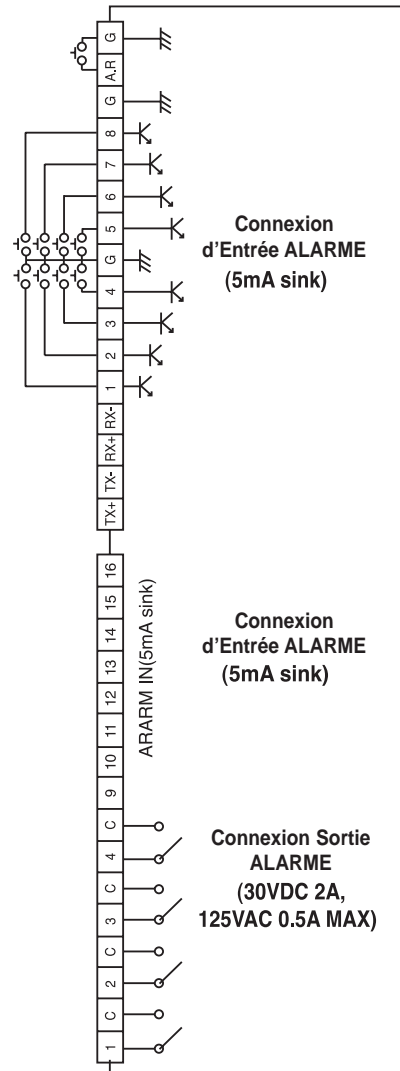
G
A.R
G
8
7
6
5
G
4
3
2
1
RX-
RX+
TX-
TX+

Connexion d'Entrée ALARME (5mA sink)

16
15
14
13
12
11
10
9
C
4
C
3
C
2
C
1

ARARM IN(5mA sink)

Connexion d'Entrée ALARME (5mA sink)

Connexion Sortie ALARME (30VDC 2A, 125VAC 0.5A MAX)